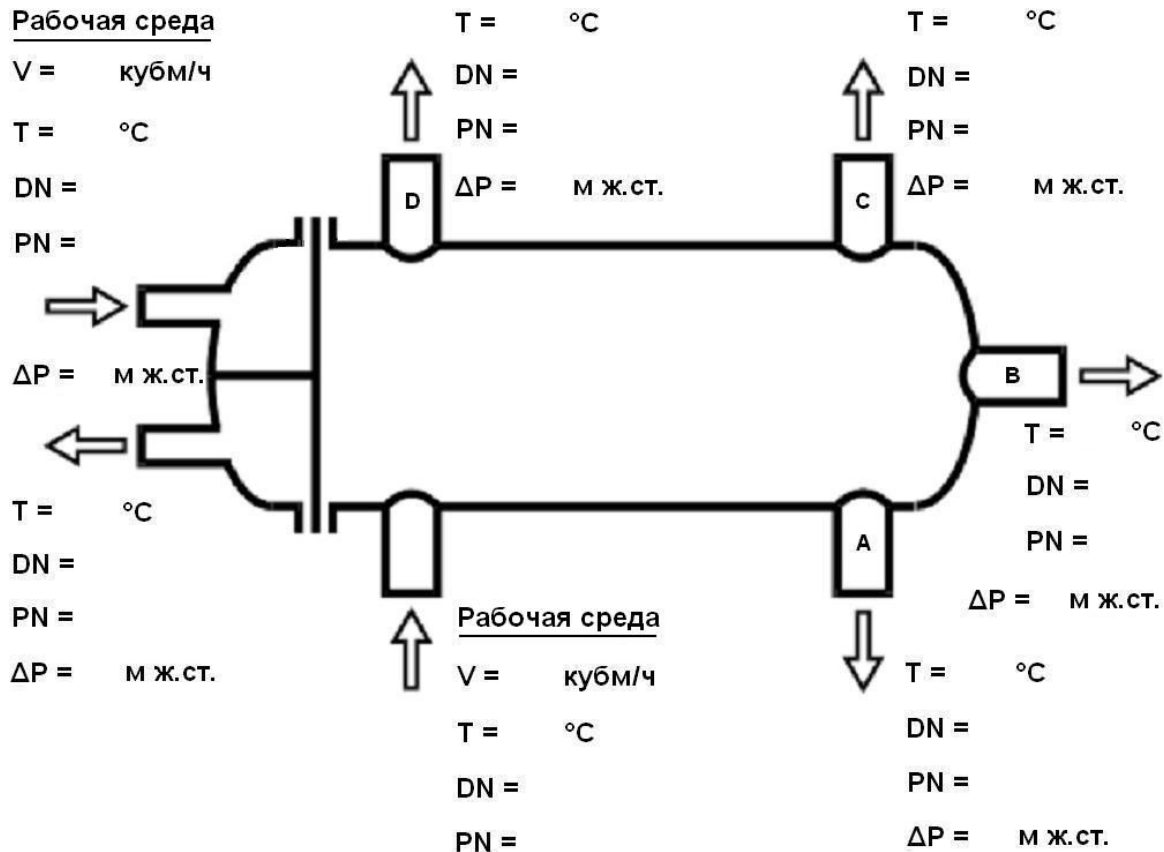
Рабочая среда
V = кубм/ч
T = °C
DN =
PN =

ΔP = м ж.ст.

T = °C
DN =
PN =
ΔP = м ж.ст.

T = °C
DN =
PN =
ΔP = м ж.ст.

D

Рабочая среда
V = кубм/ч
T = °C
DN =
PN =

T = °C
DN =
PN =
ΔP = м ж.ст.

C

B

T = °C
DN =
PN =
ΔP = м ж.ст.

A

T = °C
DN =
PN =
ΔP = м ж.ст.